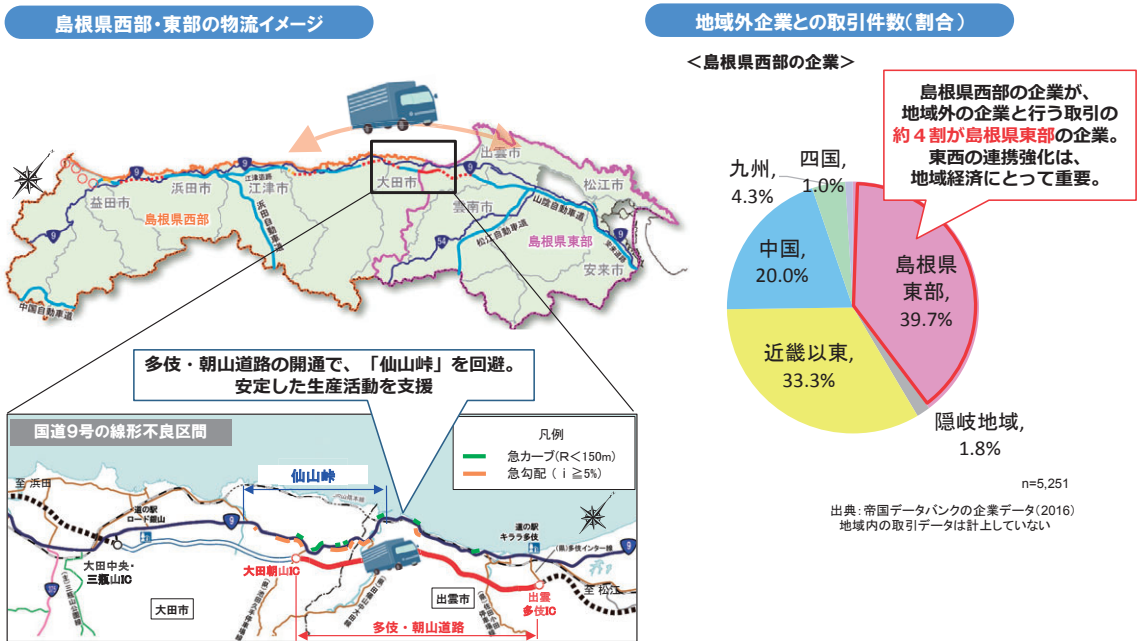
島根県西部・東部の物流イメージ

出雲市
松江市
益田市
浜田市
江津市
江津道路
大田市
雲南市
島根県西部
島根県東部
山陰自動車道
松江自動車道
浜田自動車道
中国自動車道
安来市
9
54

多伎・朝山道路の開通で、「仙山峠」を回避。安定した生産活動を支援

国道9号の線形不良区間

凡例
急カーブ(R<150m)
急勾配（ i ≧5%）

仙山峠
至 浜田
道の駅 ロード銀山
大田中央・三瓶山IC
大田市
大田朝山IC
道の駅 キララ多伎
出雲市
出雲 多伎IC
至 松江
多伎・朝山道路
9

地域外企業との取引件数（割合）

＜島根県西部の企業＞

島根県西部の企業が、地域外の企業と行う取引の約４割が島根県東部の企業。東西の連携強化は、地域経済にとって重要。

九州, 4.3%
四国, 1.0%
中国, 20.0%
島根県東部, 39.7%
近畿以東, 33.3%
隠岐地域, 1.8%

n=5,251

出典：帝国データバンクの企業データ(2016)
地域内の取引データは計上していない